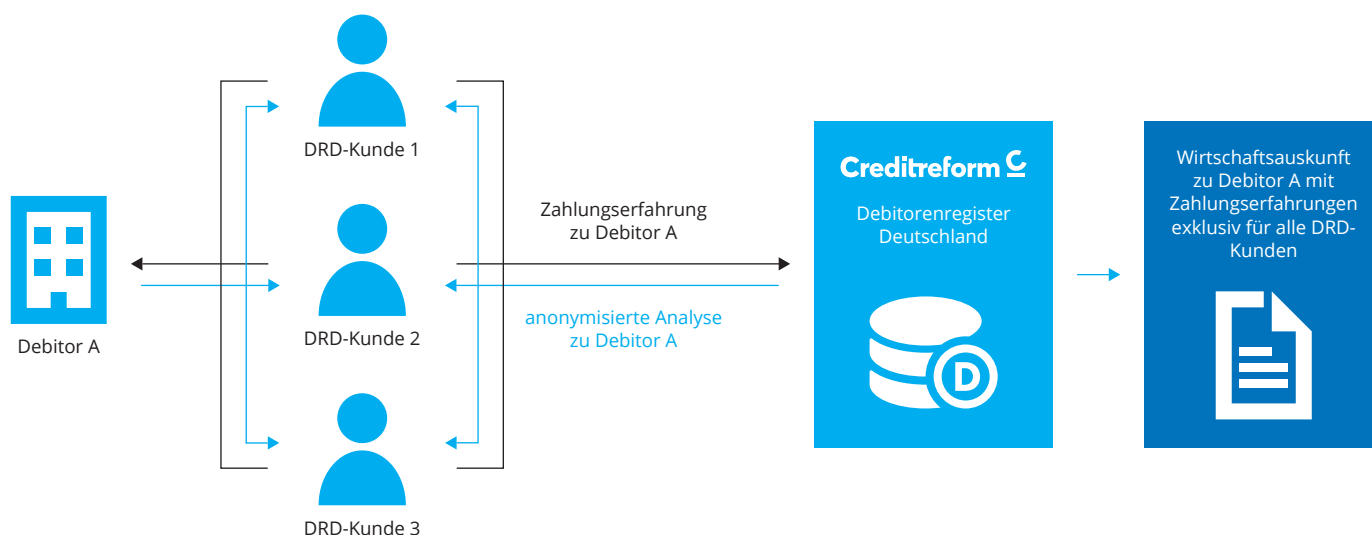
Debitor A

DRD-Kunde 1

DRD-Kunde 2

DRD-Kunde 3

Zahlungserfahrung zu Debitor A

anonymisierte Analyse zu Debitor A

Creditreform

Debitorenregister Deutschland

D

Wirtschaftsauskunft zu Debitor A mit Zahlungserfahrungen exklusiv für alle DRD-Kunden